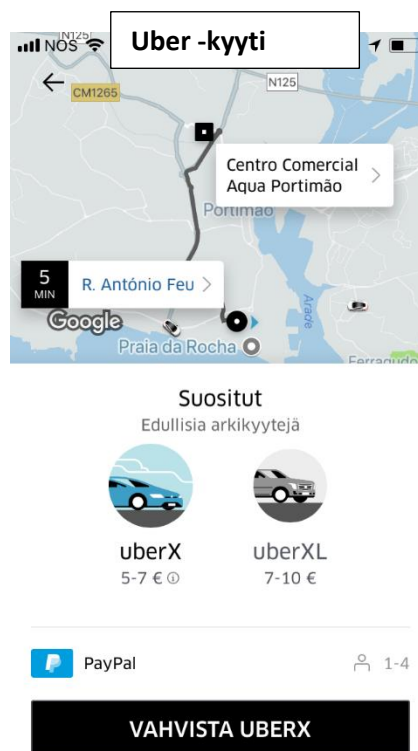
NOS
Uber -kyyti
N125
N125
CM1265
Centro Comercial Aqua Portimão
Portimão
5 MIN
R. António Feu
Arade
Google
Praia da Rocha
Ferragudo

Suositut
Edullisia arkikyytejä

uberX
5-7 €

uberXL
7-10 €

PayPal
1-4

VAHVISTA UBERX